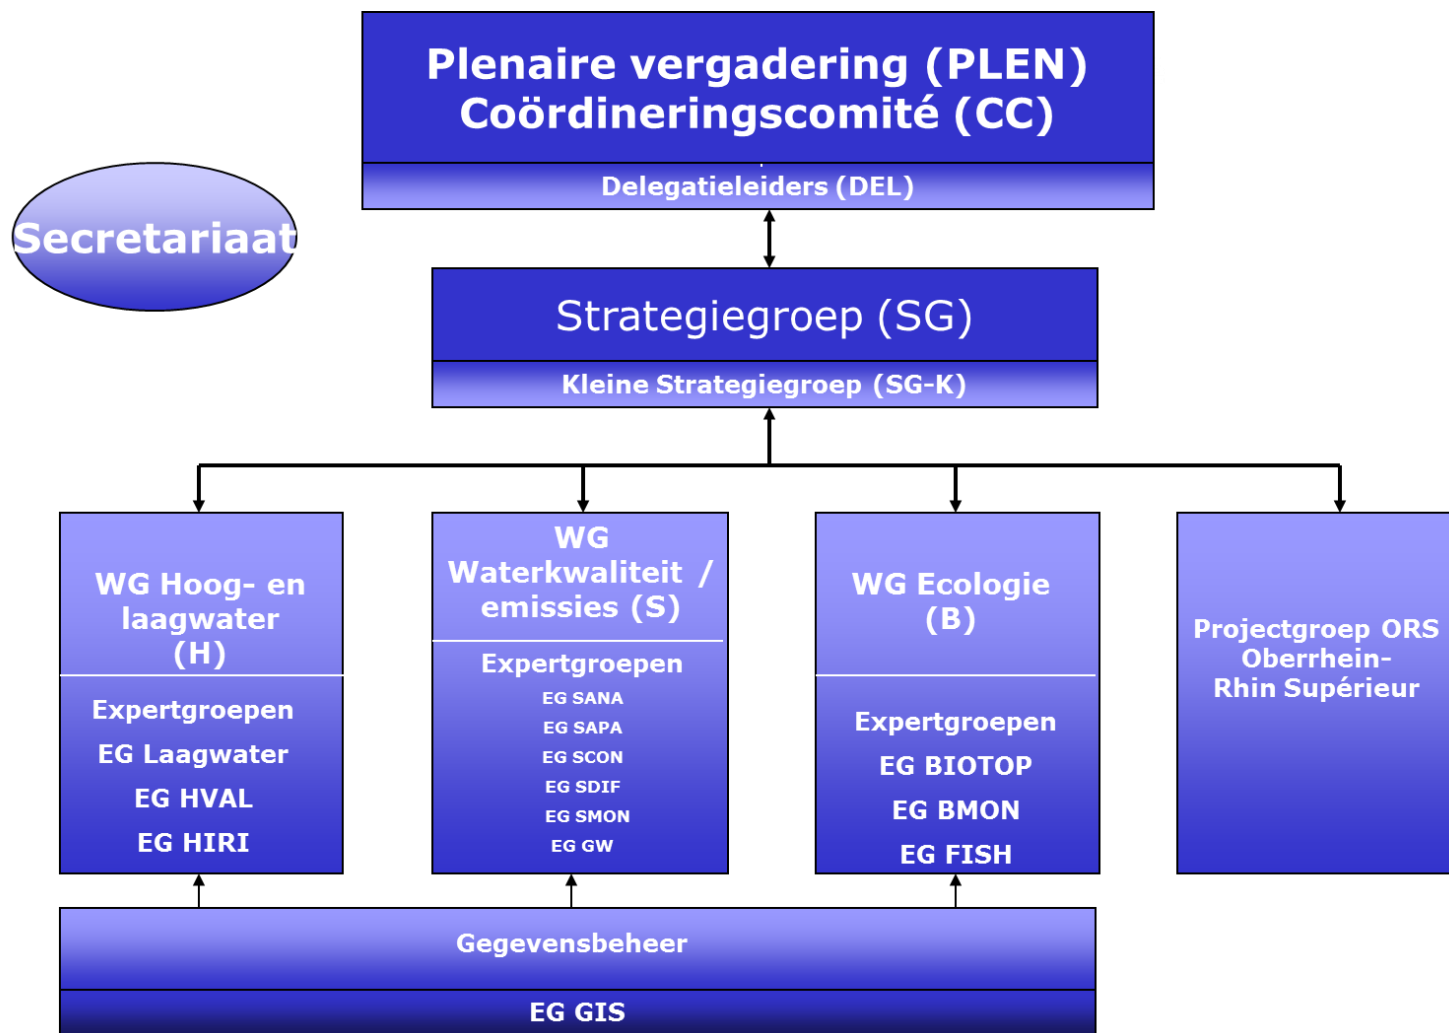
Plenaire vergadering (PLEN)
Coördineringscomité (CC)

Delegatieleiders (DEL)

Secretariaat

Strategiegroep (SG)

Kleine Strategiegroep (SG-K)

WG Hoog- en laagwater (H)

Expertgroepen
EG Laagwater
EG HVAL
EG HIRI

WG Waterkwaliteit / emissies (S)

Expertgroepen
EG SANA
EG SAPA
EG SCON
EG SDIF
EG SMON
EG GW

WG Ecologie (B)

Expertgroepen
EG BIOTOP
EG BMON
EG FISH

Projectgroep ORS Oberrhein-Rhin Supérieur

Gegevensbeheer

EG GIS